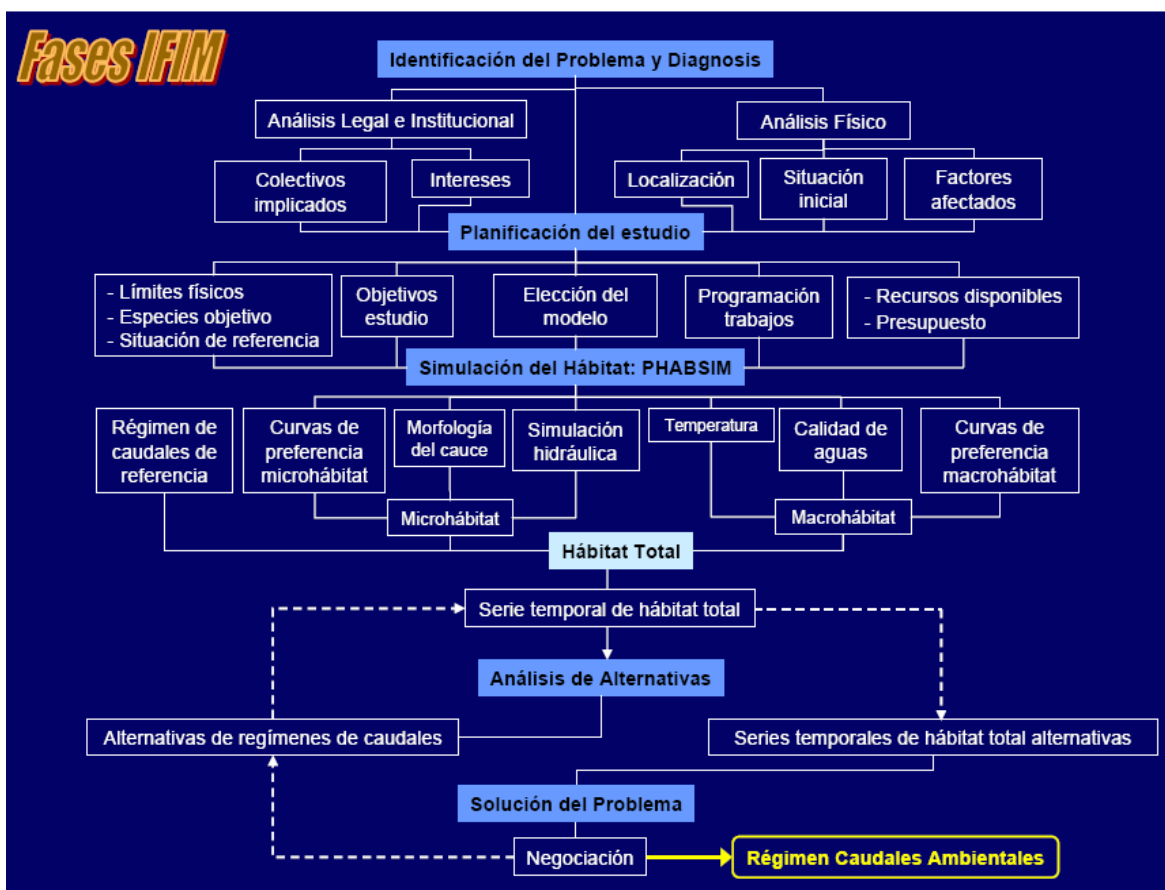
Fases IFIM

Identificación del Problema y Diagnosis

Análisis Legal e Institucional

Análisis Físico

Colectivos implicados

Intereses

Localización

Situación inicial

Factores afectados

Planificación del estudio

- Límites físicos
- Especies objetivo
- Situación de referencia

Objetivos estudio

Elección del modelo

Programación trabajos

- Recursos disponibles
- Presupuesto

Simulación del Hábitat: PHABSIM

Régimen de caudales de referencia

Curvas de preferencia microhábitat

Morfología del cauce

Simulación hidráulica

Temperatura

Calidad de aguas

Curvas de preferencia macrohábitat

Microhábitat

Macrohábitat

Hábitat Total

Serie temporal de hábitat total

Análisis de Alternativas

Alternativas de regímenes de caudales

Series temporales de hábitat total alternativas

Solución del Problema

Negociación

Régimen Caudales Ambientales